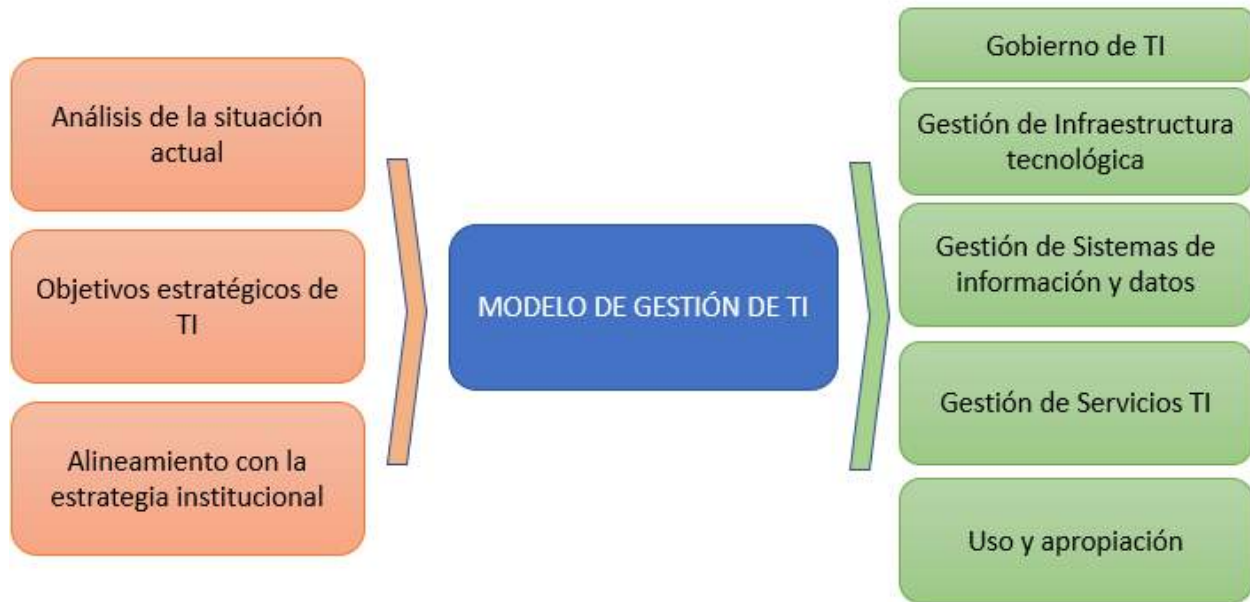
Análisis de la situación actual

Objetivos estratégicos de TI

Alineamiento con la estrategia institucional

MODELO DE GESTIÓN DE TI

Gobierno de TI

Gestión de Infraestructura tecnológica

Gestión de Sistemas de información y datos

Gestión de Servicios TI

Uso y apropiación